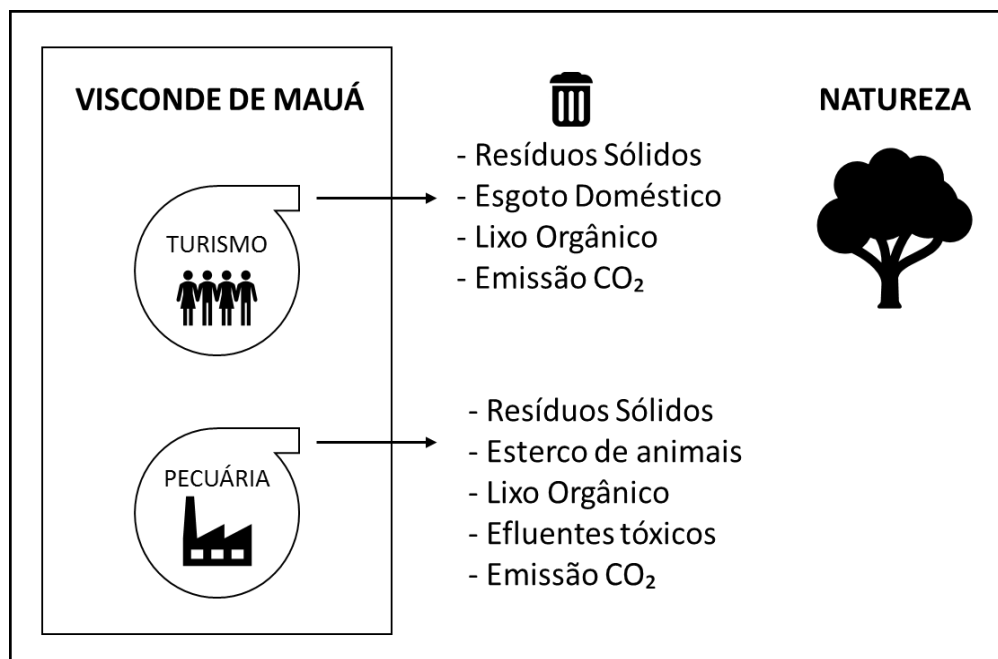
VISCONDE DE MAUÁ

TURISMO

PECUÁRIA

- Resíduos Sólidos
- Esgoto Doméstico
- Lixo Orgânico
- Emissão $CO_2$

- Resíduos Sólidos
- Esterco de animais
- Lixo Orgânico
- Efluentes tóxicos
- Emissão $CO_2$

NATUREZA